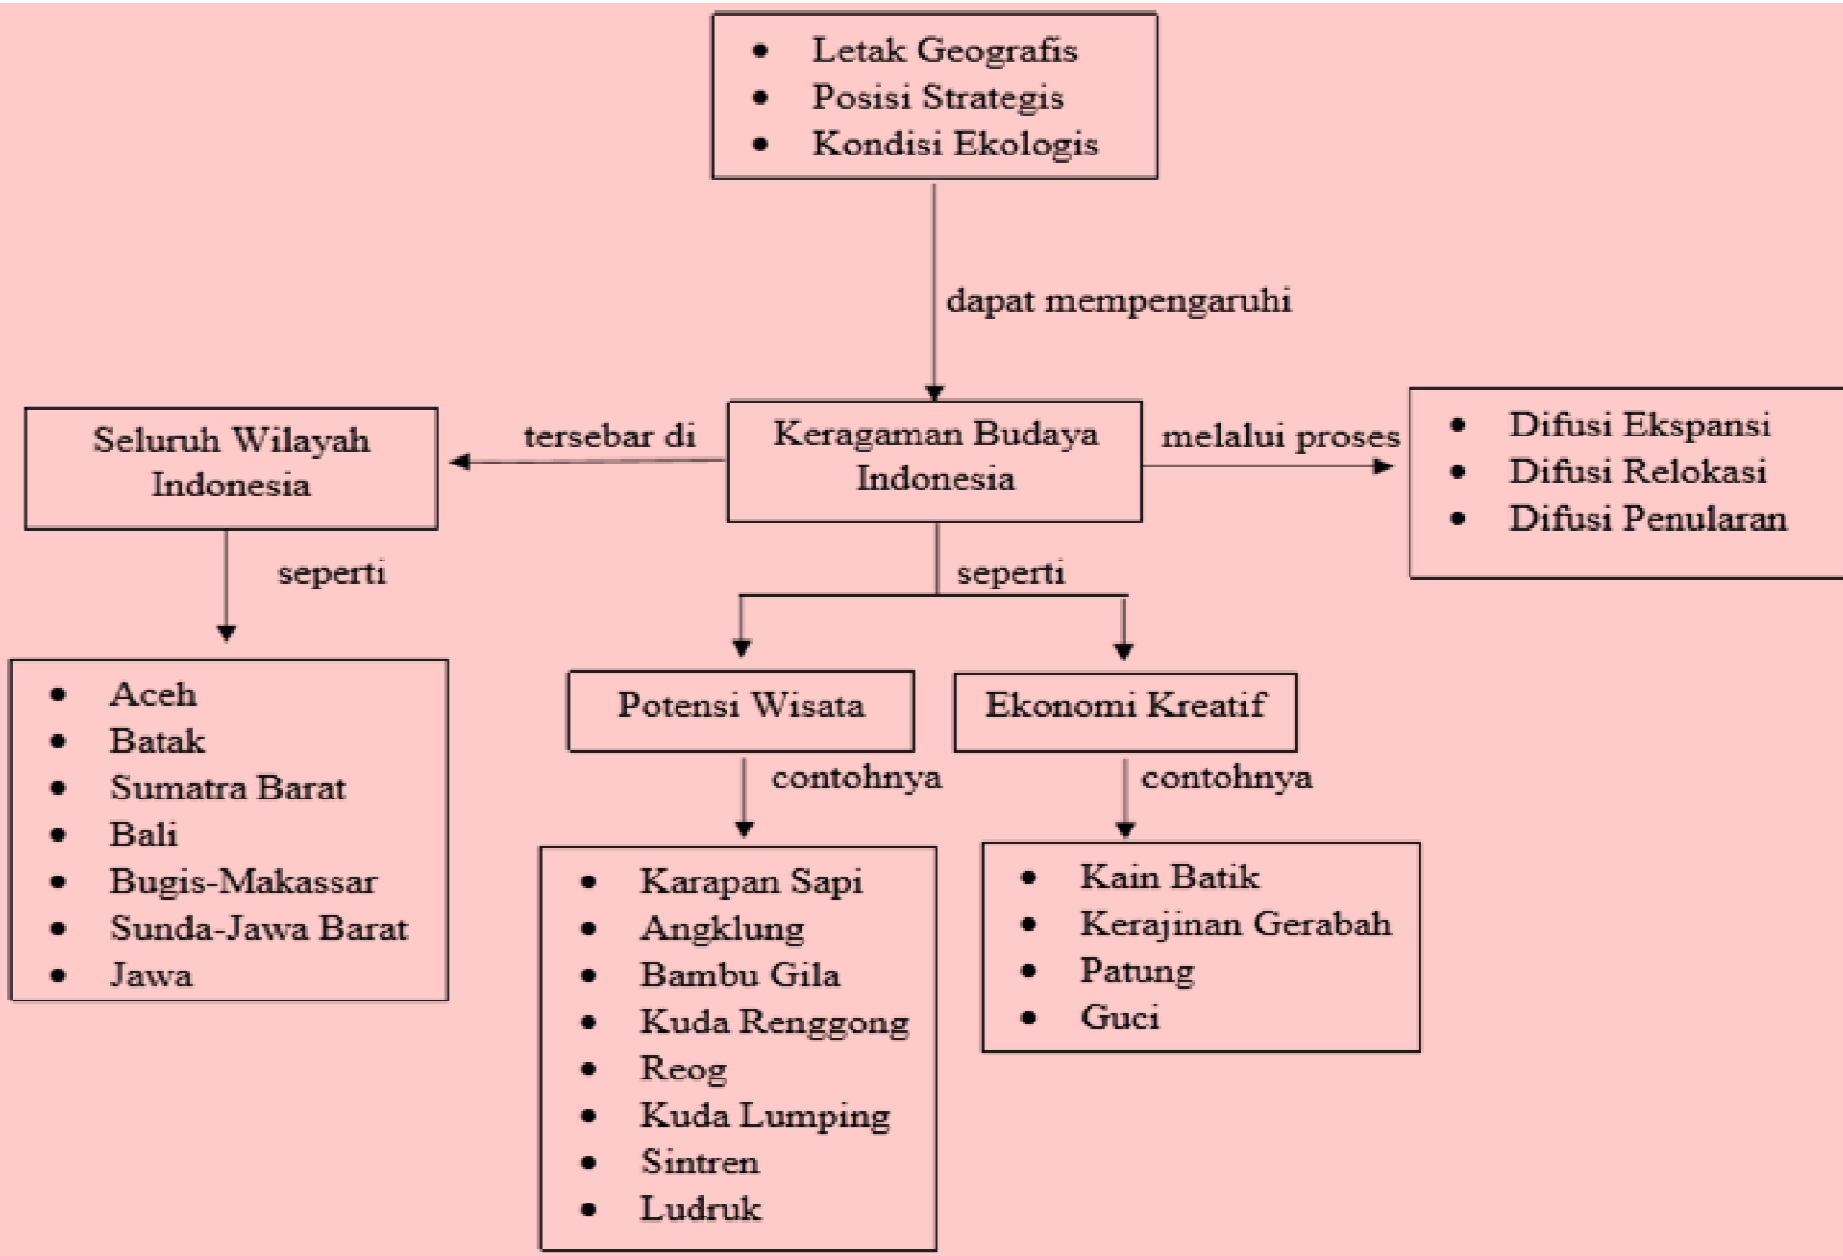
- Letak Geografis
- Posisi Strategis
- Kondisi Ekologis

dapat mempengaruhi

Keragaman Budaya Indonesia

tersebar di

Seluruh Wilayah Indonesia

melalui proses

- Difusi Ekspansi
- Difusi Relokasi
- Difusi Penularan

seperti

- Aceh
- Batak
- Sumatra Barat
- Bali
- Bugis-Makassar
- Sunda-Jawa Barat
- Jawa

seperti

Potensi Wisata

Ekonomi Kreatif

contohnya

- Karapan Sapi
- Angklung
- Bambu Gila
- Kuda Renggong
- Reog
- Kuda Lumping
- Sintren
- Ludruk

contohnya

- Kain Batik
- Kerajinan Gerabah
- Patung
- Guci